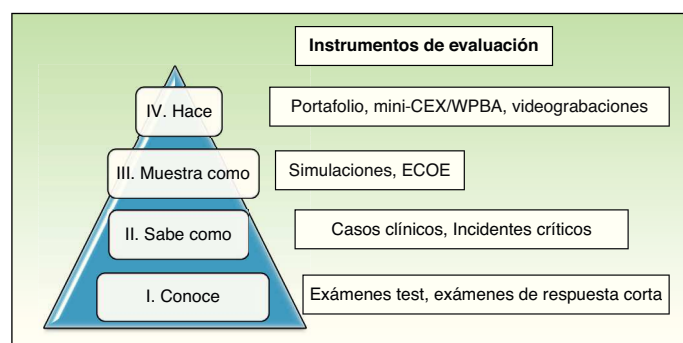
Instrumentos de evaluación

IV. Hace

Portafolio, mini-CEX/WPBA, videograbaciones

III. Muestra como

Simulaciones, ECOE

II. Sabe como

Casos clínicos, Incidentes críticos

I. Conoce

Exámenes test, exámenes de respuesta corta